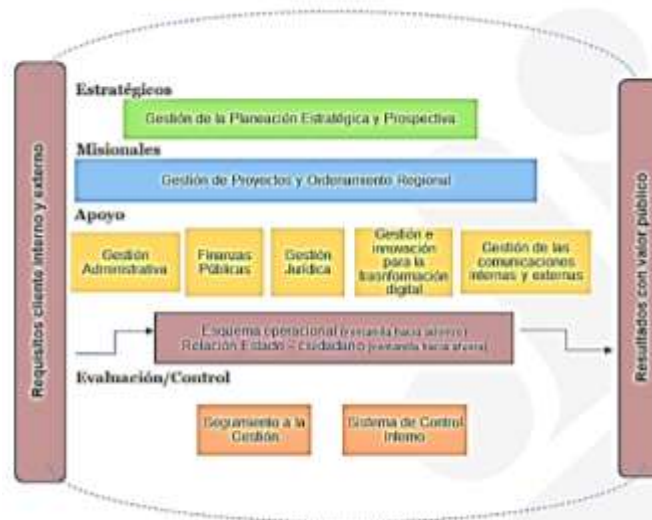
Requisitos cliente interno y externo

Estratégicos

Gestión de la Planeación Estratégica y Prospectiva

Misionales

Gestión de Proyectos y Ordenamiento Regional

Apoyo

Gestión Administrativa

Finanzas Públicas

Gestión Jurídica

Gestión e innovación para la transformación digital

Gestión de las comunicaciones internas y externas

Esquema operacional (ventanilla hacia adentro)
Relación Estado - Ciudadano (ventanilla hacia afuera)

Evaluación/Control

Seguimiento a la Gestión

Sistema de Control Interno

Resultados con valor público